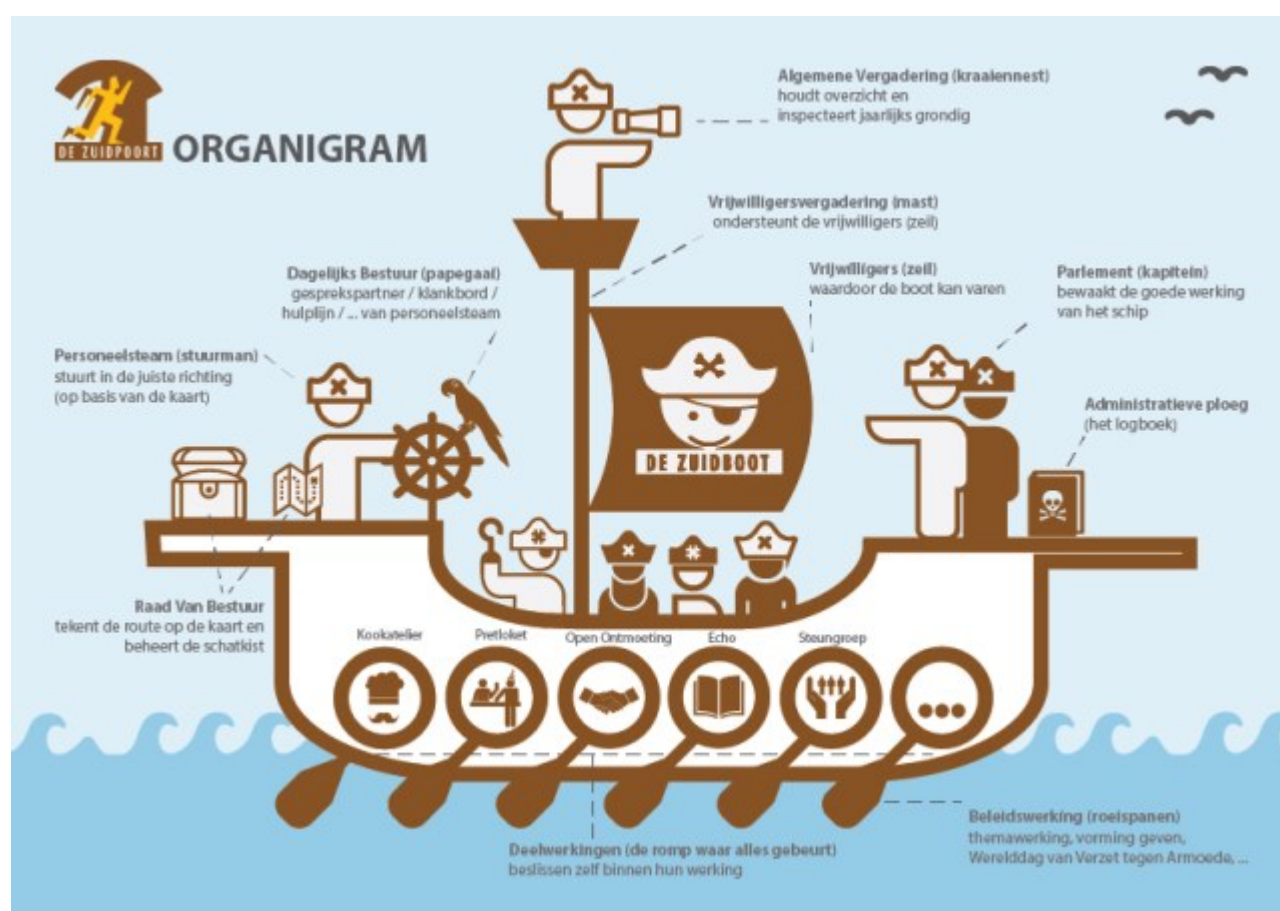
DE ZUIDPOORT

ORGANIGRAM

Algemene Vergadering (kraaiennest)
houdt overzicht en inspecteert jaarlijks grondig

Vrijwilligersvergadering (mast)
ondersteunt de vrijwilligers (zeil)

Vrijwilligers (zeil)
waardoor de boot kan varen

Parlement (kapitein)
bewaakt de goede werking van het schip

Dagelijks Bestuur (papegaai)
gesprekspartner / klankbord / hulplijn / ... van personeelsteam

Personeelsteam (stuurman)
stuurt in de juiste richting (op basis van de kaart)

Administratieve ploeg
(het logboek)

DE ZUIDBOOT

Raad Van Bestuur
tekent de route op de kaart en beheert de schatkist

Kookatelier

Pretloket

Open Ontmoeting

Echo

Steungroep

Beleidswerking (roeispanen)
themawerking, vorming geven, Werelddag van Verzet tegen Armoede, ...

Deelwerkingen (de romp waar alles gebeurt)
beslissen zelf binnen hun werking